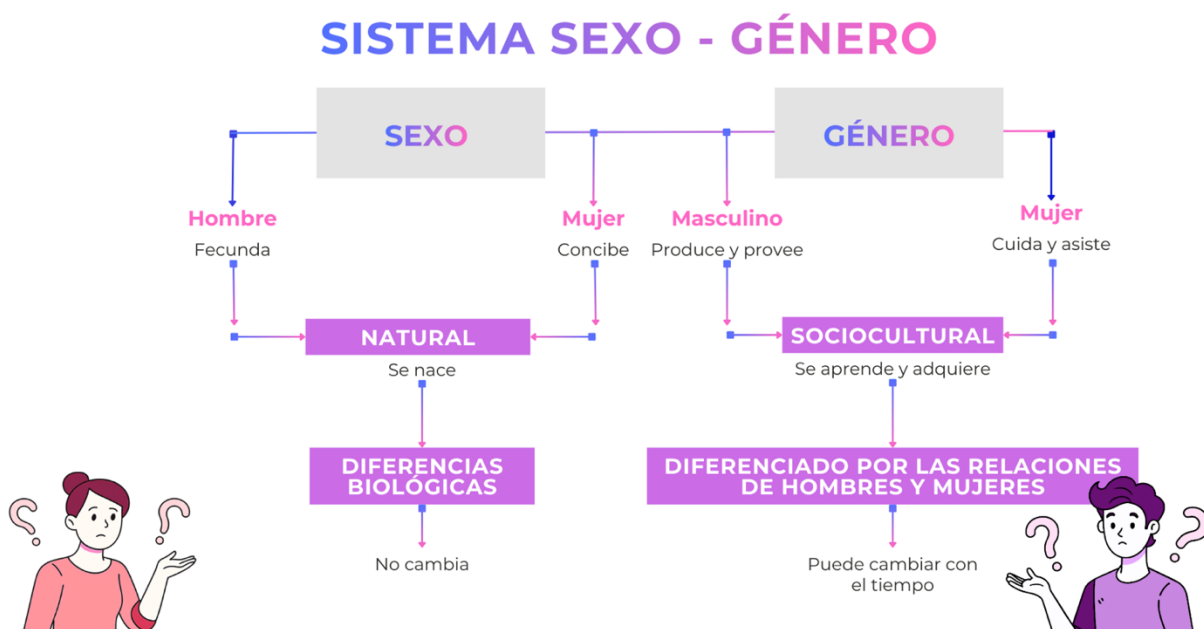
SISTEMA SEXO - GÉNERO

SEXO

GÉNERO

Hombre
Fecunda

Mujer
Concibe

Masculino
Produce y provee

Mujer
Cuida y asiste

NATURAL
Se nace

SOCIOCULTURAL
Se aprende y adquiere

DIFERENCIAS BIOLÓGICAS

DIFERENCIADO POR LAS RELACIONES DE HOMBRES Y MUJERES

No cambia

Puede cambiar con el tiempo